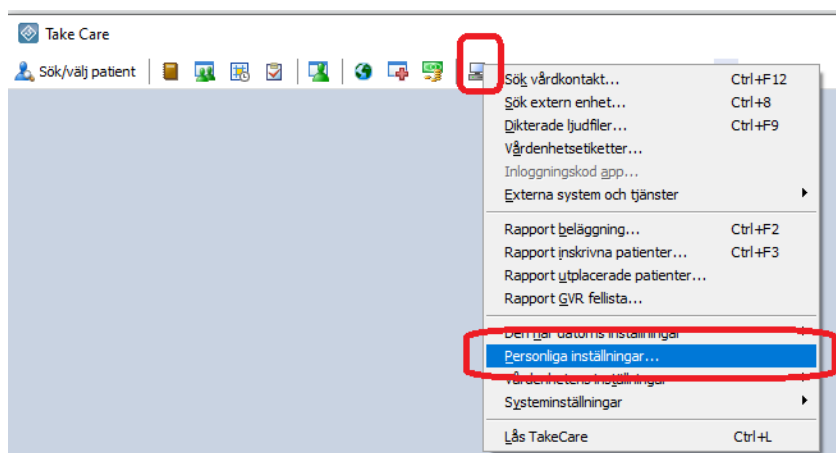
Take Care

Sök/välj patient

Sök vårdkontakt... Ctrl+F12
Sök extern enhet... Ctrl+8
Dikterade ljudfiler... Ctrl+F9
Vårdenhetsetiketter...
Inloggningskod app...
Externa system och tjänster

Rapport beläggning... Ctrl+F2
Rapport inskrivna patienter... Ctrl+F3
Rapport utplacerade patienter...
Rapport GVR fellista...

Den här datorns inställningar
Personliga inställningar...
Vårdenhetens inställningar
Systeminställningar

Lås TakeCare Ctrl+L